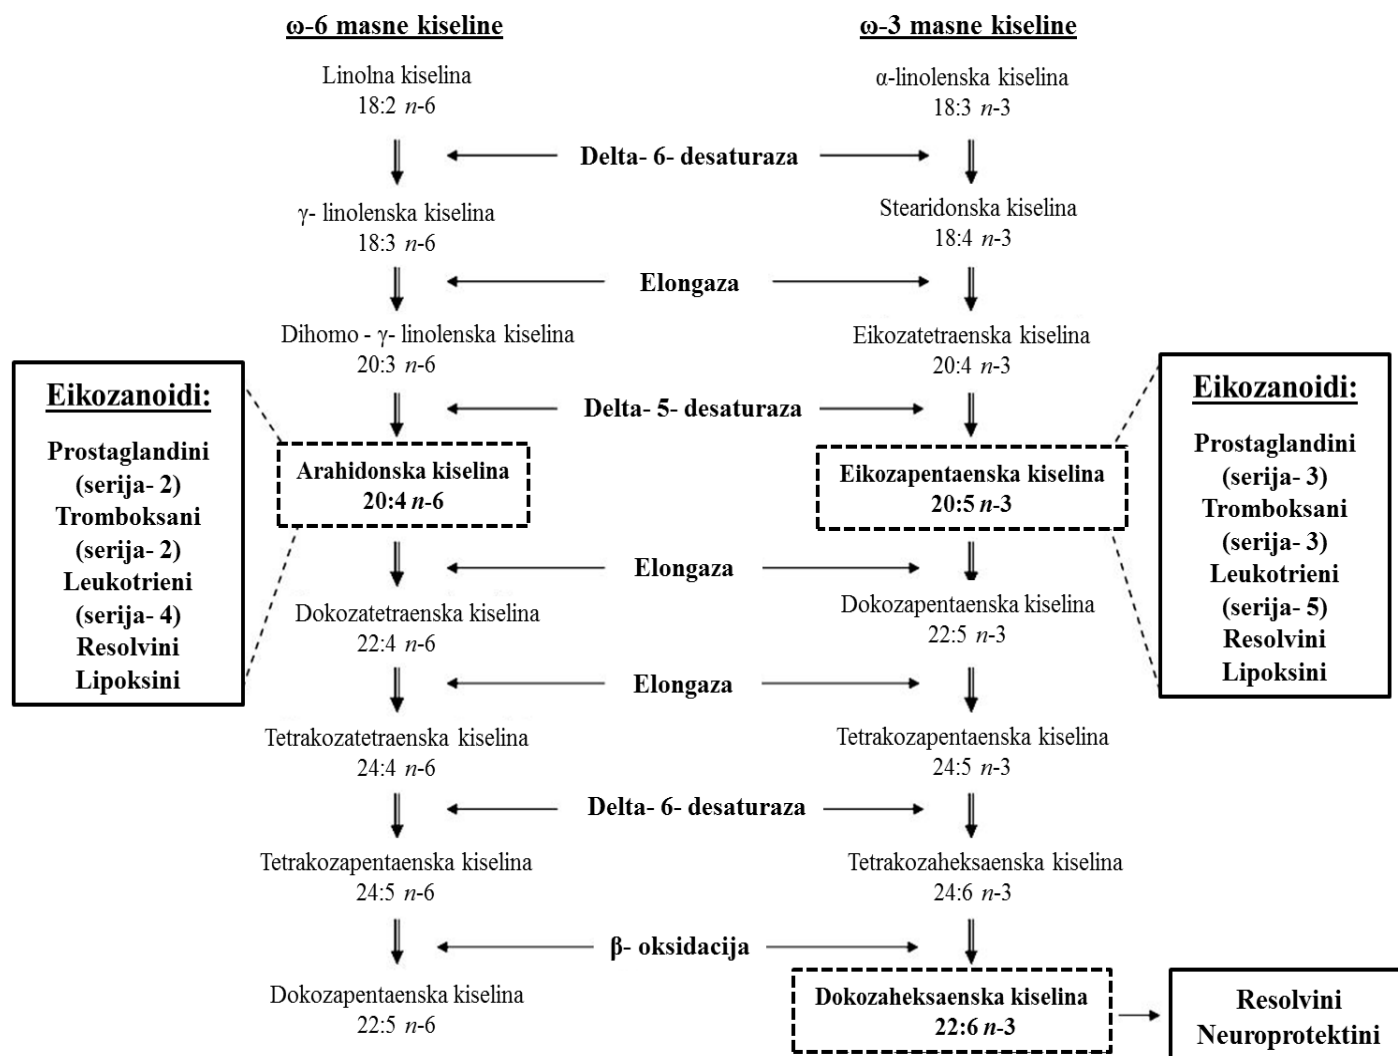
ω-6 masne kiseline

ω-3 masne kiseline

Linolna kiselina
18:2 $n$-6

α-linolenska kiselina
18:3 $n$-3

Delta- 6- desaturaza

γ- linolenska kiselina
18:3 $n$-6

Stearidonska kiselina
18:4 $n$-3

Elongaza

Dihomo - γ- linolenska kiselina
20:3 $n$-6

Eikozatetraenska kiselina
20:4 $n$-3

Eikozanoidi:

Prostaglandini (serija- 2)
Tromboksani (serija- 2)
Leukotrieni (serija- 4)
Resolvini
Lipoksini

Delta- 5- desaturaza

Eikozanoidi:

Prostaglandini (serija- 3)
Tromboksani (serija- 3)
Leukotrieni (serija- 5)
Resolvini
Lipoksini

Arahidonska kiselina
20:4 $n$-6

Eikozapentaenska kiselina
20:5 $n$-3

Elongaza

Dokozatetraenska kiselina
22:4 $n$-6

Dokozapentaenska kiselina
22:5 $n$-3

Elongaza

Tetrakozatetraenska kiselina
24:4 $n$-6

Tetrakozapentaenska kiselina
24:5 $n$-3

Delta- 6- desaturaza

Tetrakozapentaenska kiselina
24:5 $n$-6

Tetrakozaheksaenska kiselina
24:6 $n$-3

β- oksidacija

Dokozapentaenska kiselina
22:5 $n$-6

Dokozaheksaenska kiselina
22:6 $n$-3

Resolvini
Neuroprotektini